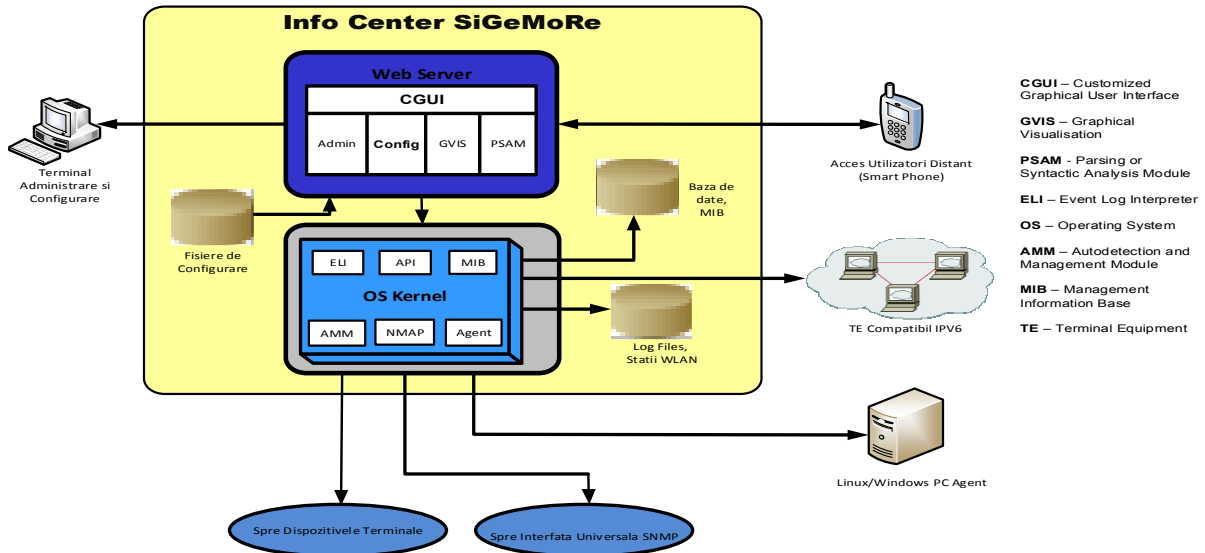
Info Center SiGeMoRe

Web Server

CGUI

Admin

Config

GVIS

PSAM

Terminal Administrare si Configurare

Fisiere de Configurare

Baza de date, MIB

Acces Utilizatori Distant (Smart Phone)

ELI

API

MIB

OS Kernel

AMM

NMAP

Agent

Log Files, Statii WLAN

TE Compatibil IPV6

Linux/Windows PC Agent

Spre Dispozitivele Terminale

Spre Interfata Universala SNMP

**CGUI** – Customized Graphical User Interface

**GVIS** – Graphical Visualisation

**PSAM** - Parsing or Syntactic Analysis Module

**ELI** – Event Log Interpreter

**OS** – Operating System

**AMM** – Autodetection and Management Module

**MIB** – Management Information Base

**TE** – Terminal Equipment